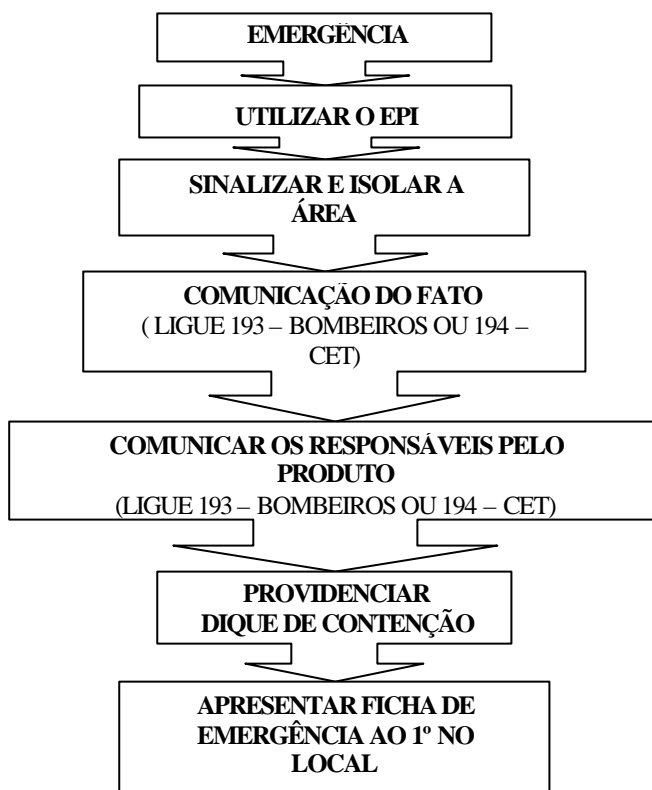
EMERGÊNCIA

UTILIZAR O EPI

SINALIZAR E ISOLAR A ÁREA

COMUNICAÇÃO DO FATO
( LIGUE 193 – BOMBEIROS OU 194 – CET)

COMUNICAR OS RESPONSÁVEIS PELO PRODUTO
(LIGUE 193 – BOMBEIROS OU 194 – CET)

PROVIDENCIAR
DIQUE DE CONTENÇÃO

APRESENTAR FICHA DE EMERGÊNCIA AO 1º NO LOCAL